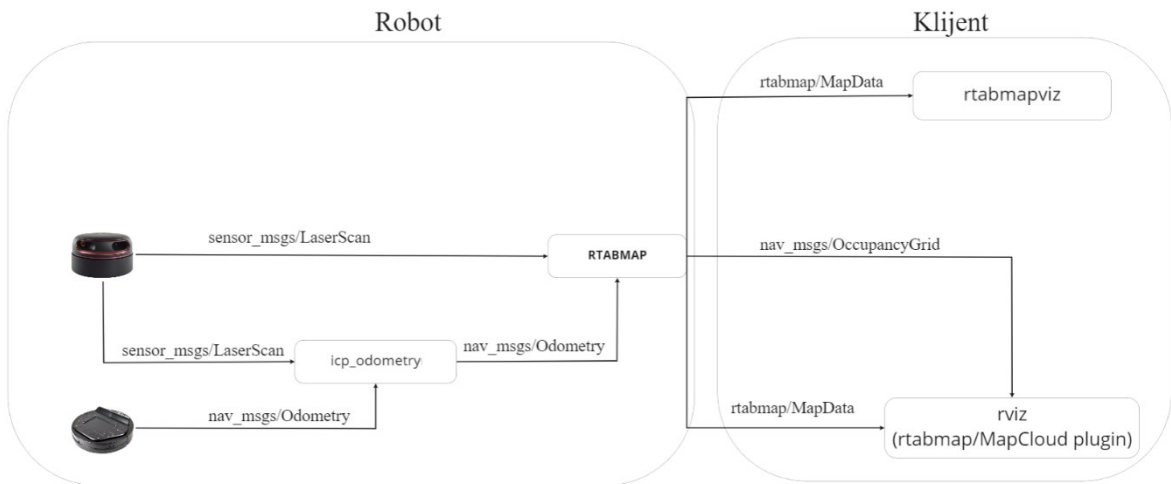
Robot

Klijent

rtabmap/MapData

rtabmapviz

sensor_msgs/LaserScan

RTABMAP

nav_msgs/OccupancyGrid

sensor_msgs/LaserScan

icp_odometry

nav_msgs/Odometry

nav_msgs/Odometry

rtabmap/MapData

rviz
(rtabmap/MapCloud plugin)